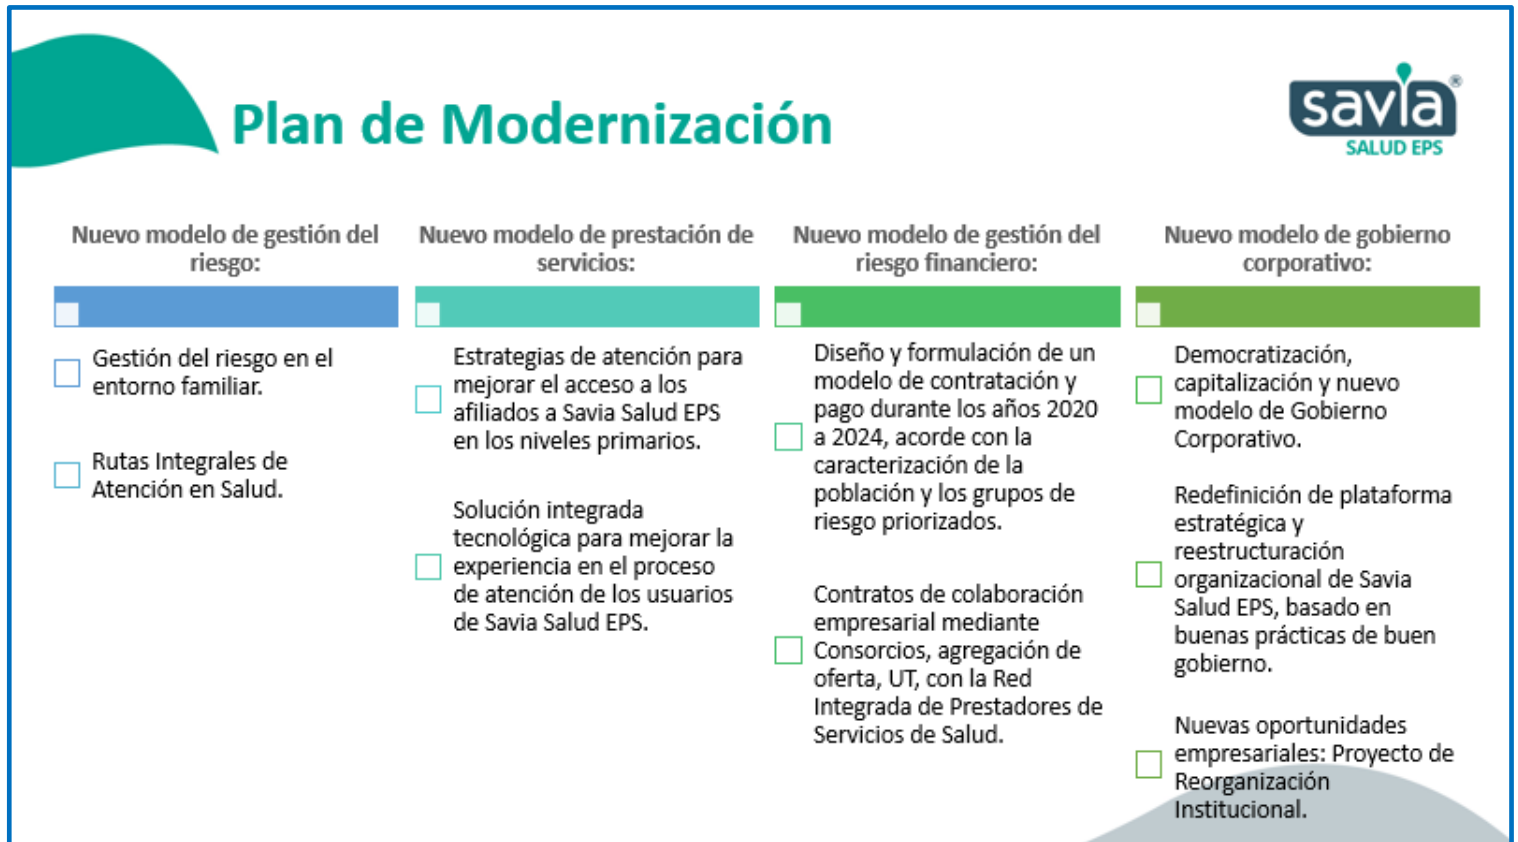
Plan de Modernización

savia
SALUD EPS

Nuevo modelo de gestión del riesgo:

Gestión del riesgo en el entorno familiar.

Rutas Integrales de Atención en Salud.

Nuevo modelo de prestación de servicios:

Estrategias de atención para mejorar el acceso a los afiliados a Savia Salud EPS en los niveles primarios.

Solución integrada tecnológica para mejorar la experiencia en el proceso de atención de los usuarios de Savia Salud EPS.

Nuevo modelo de gestión del riesgo financiero:

Diseño y formulación de un modelo de contratación y pago durante los años 2020 a 2024, acorde con la caracterización de la población y los grupos de riesgo priorizados.

Contratos de colaboración empresarial mediante Consorcios, agregación de oferta, UT, con la Red Integrada de Prestadores de Servicios de Salud.

Nuevo modelo de gobierno corporativo:

Democratización, capitalización y nuevo modelo de Gobierno Corporativo.

Redefinición de plataforma estratégica y reestructuración organizacional de Savia Salud EPS, basado en buenas prácticas de buen gobierno.

Nuevas oportunidades empresariales: Proyecto de Reorganización Institucional.